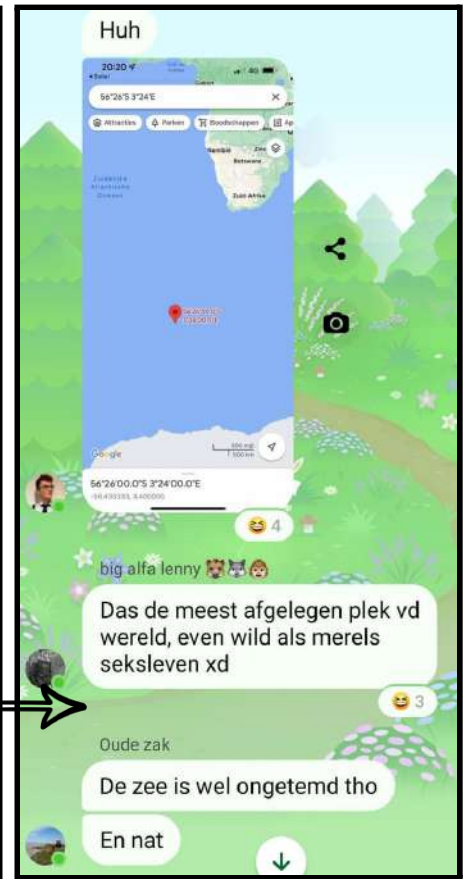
Huh

20:20
Safari

56°26'S 3°24'E

Attracties
Parken
Boodschappen

Namibië
Botswana
Zuid-Afrika

Zuidelijke Atlantische Oceaan

Google

56°26'00.0"S 3°24'00.0"E
-56.433333, 3.400000

😆 4

big alfa lenny

Das de meest afgelegen plek vd wereld, even wild als merels seksleven xd

😆 3

Oude zak

De zee is wel ongetemd tho

En nat